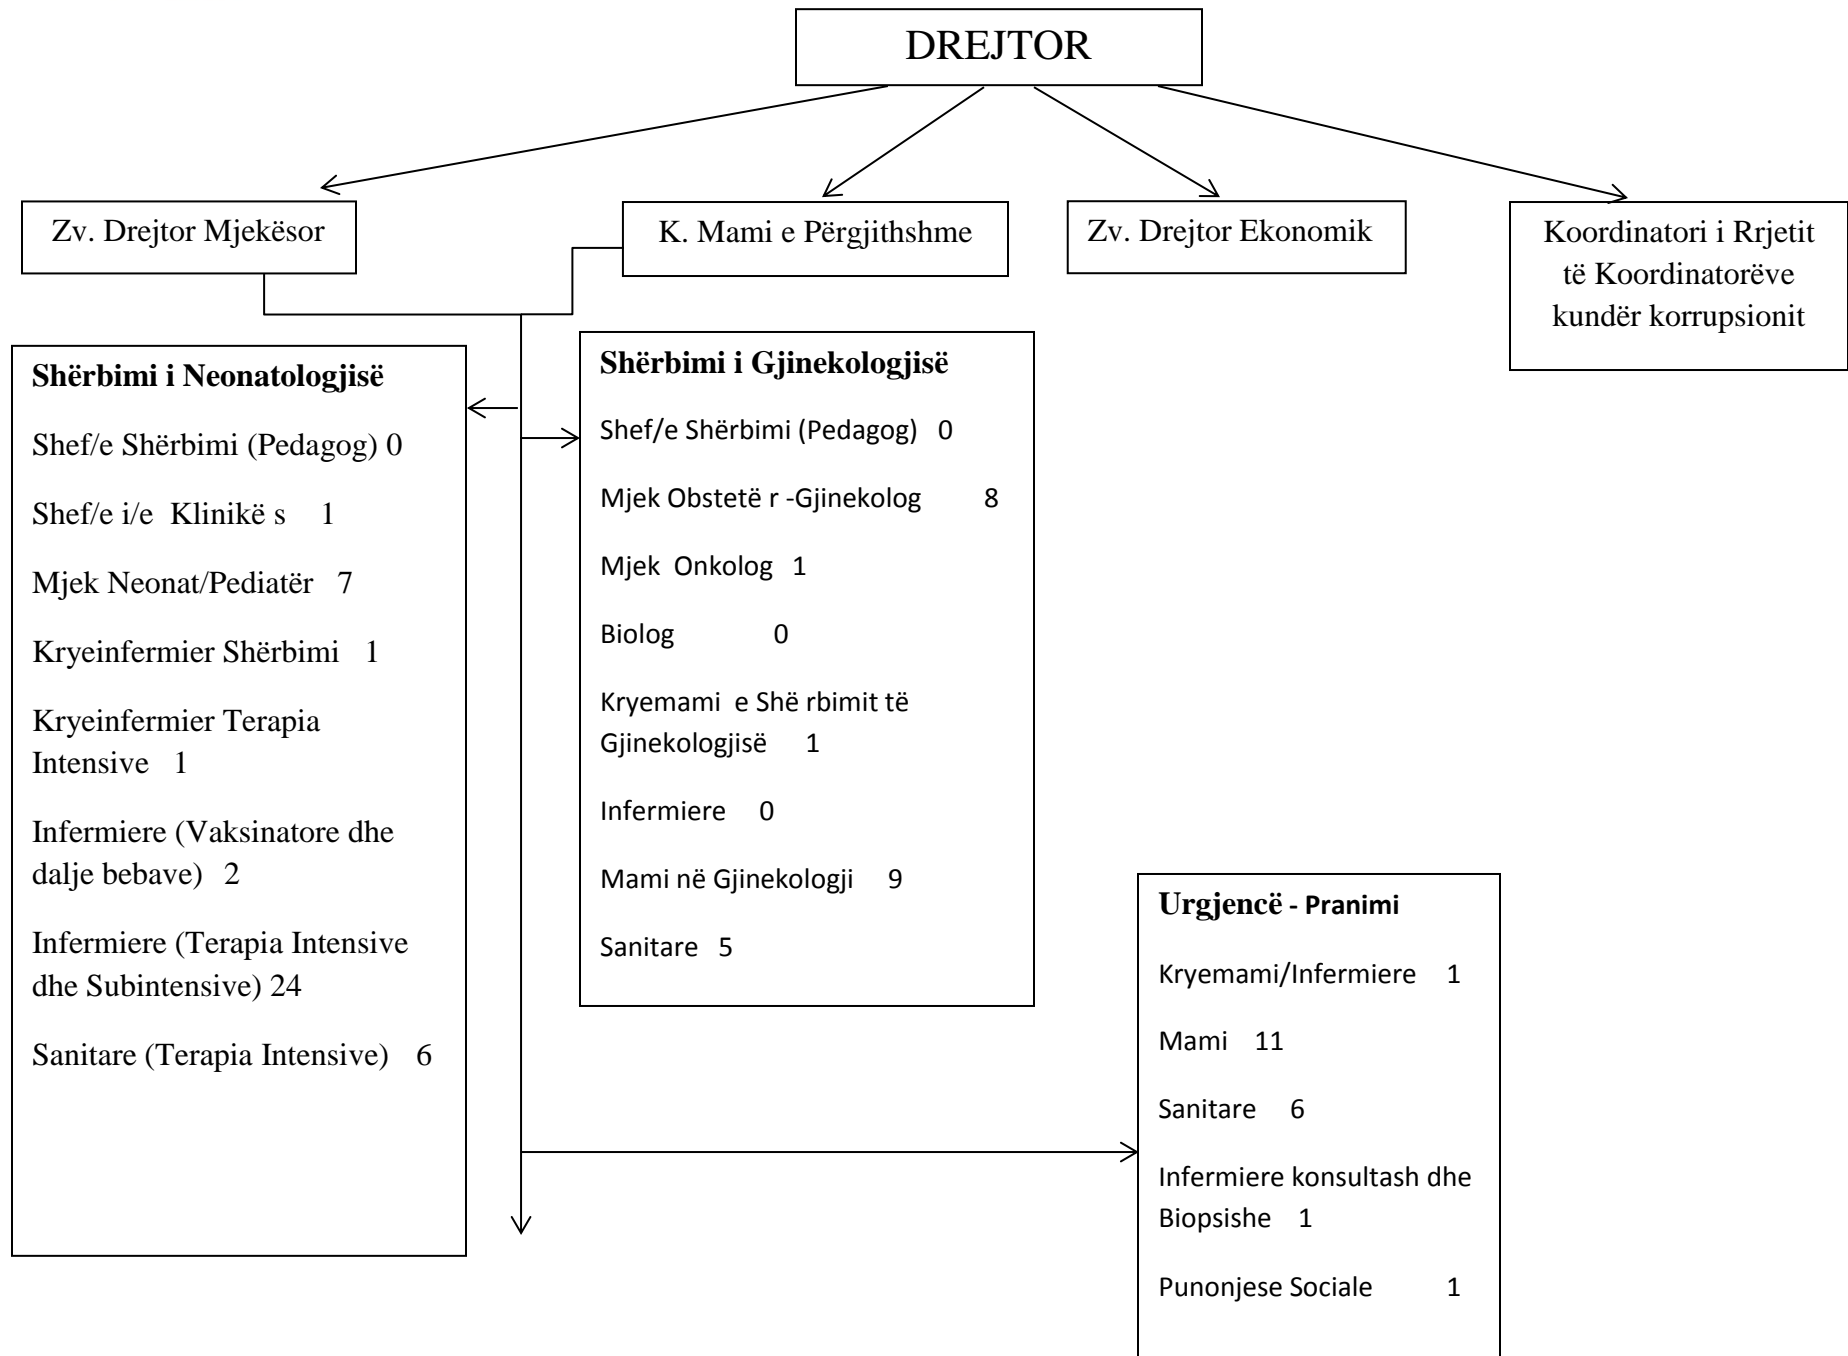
DREJTOR

Zv. Drejtor Mjekësor

K. Mami e Përgjithshme

Zv. Drejtor Ekonomik

Koordinatori i Rrjetit të Koordinatorëve kundër korrupsionit

**Shërbimi i Neonatologjisë**

Shef/e Shërbimi (Pedagog) 0

Shef/e i/e Klinikë s 1

Mjek Neonat/Pediatër 7

Kryeinfermier Shërbimi 1

Kryeinfermier Terapia Intensive 1

Infermiere (Vaksinatore dhe dalje bebave) 2

Infermiere (Terapia Intensive dhe Subintensive) 24

Sanitare (Terapia Intensive) 6

**Shërbimi i Gjinekologjisë**

Shef/e Shërbimi (Pedagog) 0

Mjek Obstetë r -Gjinekolog 8

Mjek Onkolog 1

Biolog 0

Kryemami e Shë rbimit të Gjinekologjisë 1

Infermiere 0

Mami në Gjinekologji 9

Sanitare 5

**Urgjencë - Pranimi**

Kryemami/Infermiere 1

Mami 11

Sanitare 6

Infermiere konsultash dhe Biopsishe 1

Punonjese Sociale 1